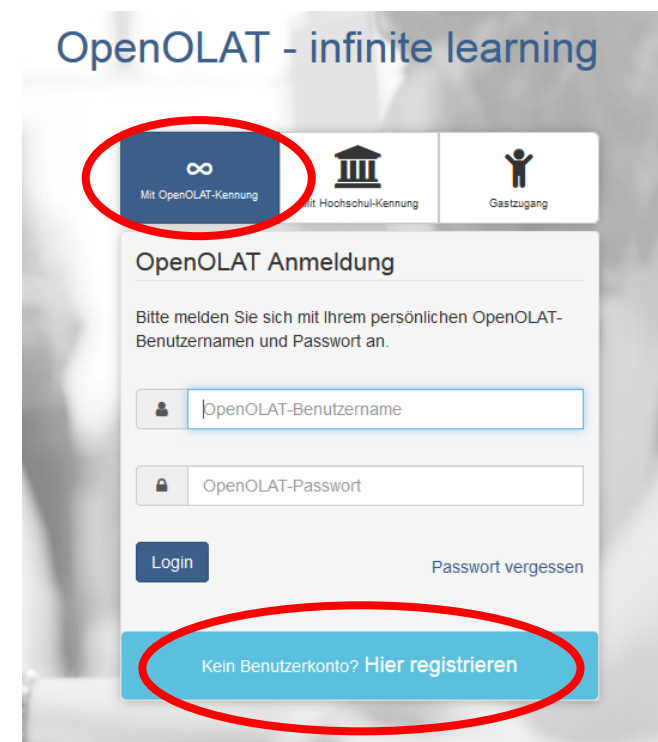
OpenOLAT - infinite learning

Mit OpenOLAT-Kennung

Mit Hochschul-Kennung

Gastzugang

OpenOLAT Anmeldung

Bitte melden Sie sich mit Ihrem persönlichen OpenOLAT-Benutzernamen und Passwort an.

OpenOLAT-Benutzername

OpenOLAT-Passwort

Login

Passwort vergessen

Kein Benutzerkonto? Hier registrieren